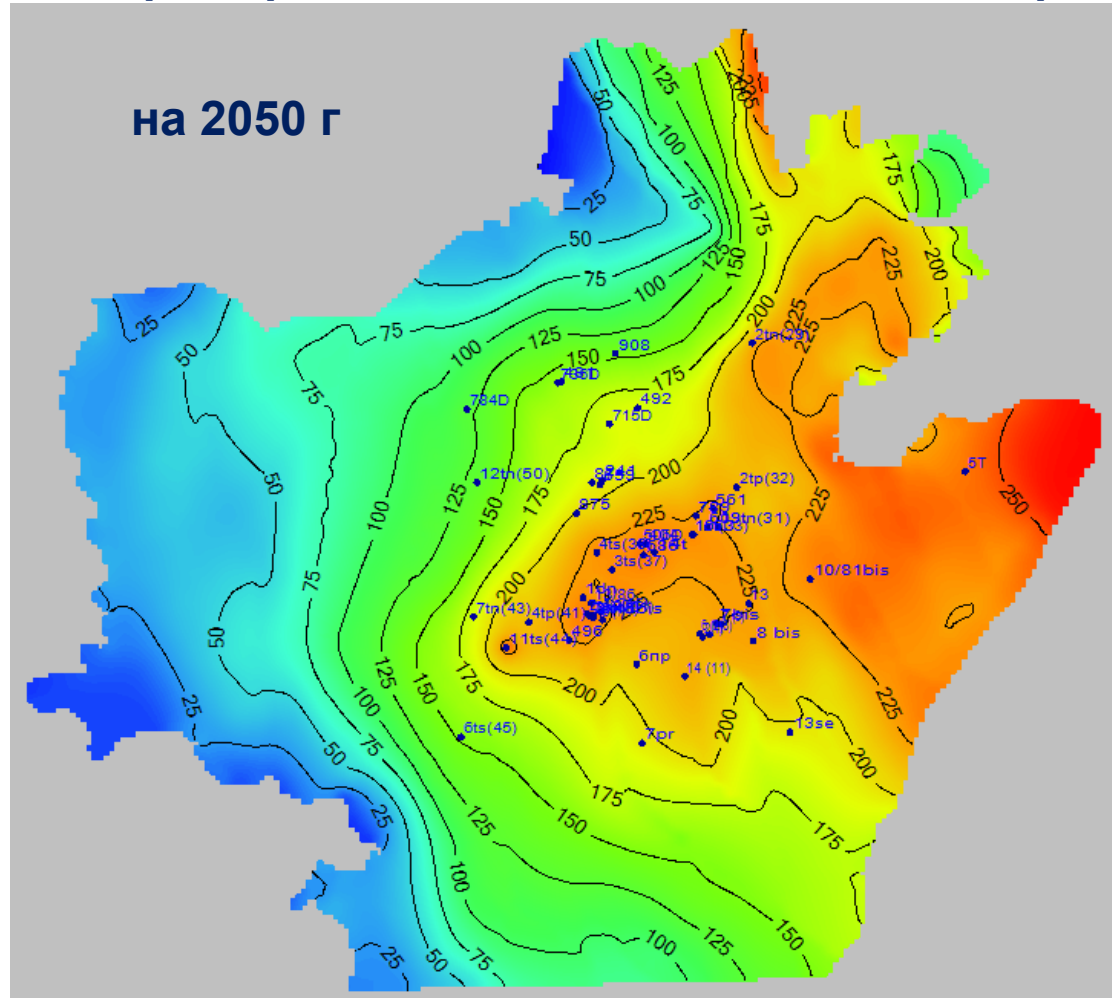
на 2050 г

50
25
125
100
75
205
175
50
75
125
150
100
175
200
225
200
225
25
50
75
75
100
125
150
908
2tn(29)
225
781
150
175
784D
492
715D
200
5T
250
12tn(50)
50
844
855
2tp(32)
561
100
125
150
175
875
225
7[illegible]
19tn(31)
16(33)
225
4ts(36)
3ts(37)
225
10/81bis
75
200
13
7tn(43)
4tp(41)
7bis
8 bis
496
11ts(44)
6np
14 (11)
175
125
150
200
225
50
100
200
13se
6ts(45)
7pr
75
200
175
25
125
150
175
100
125
150
25
50
75
100